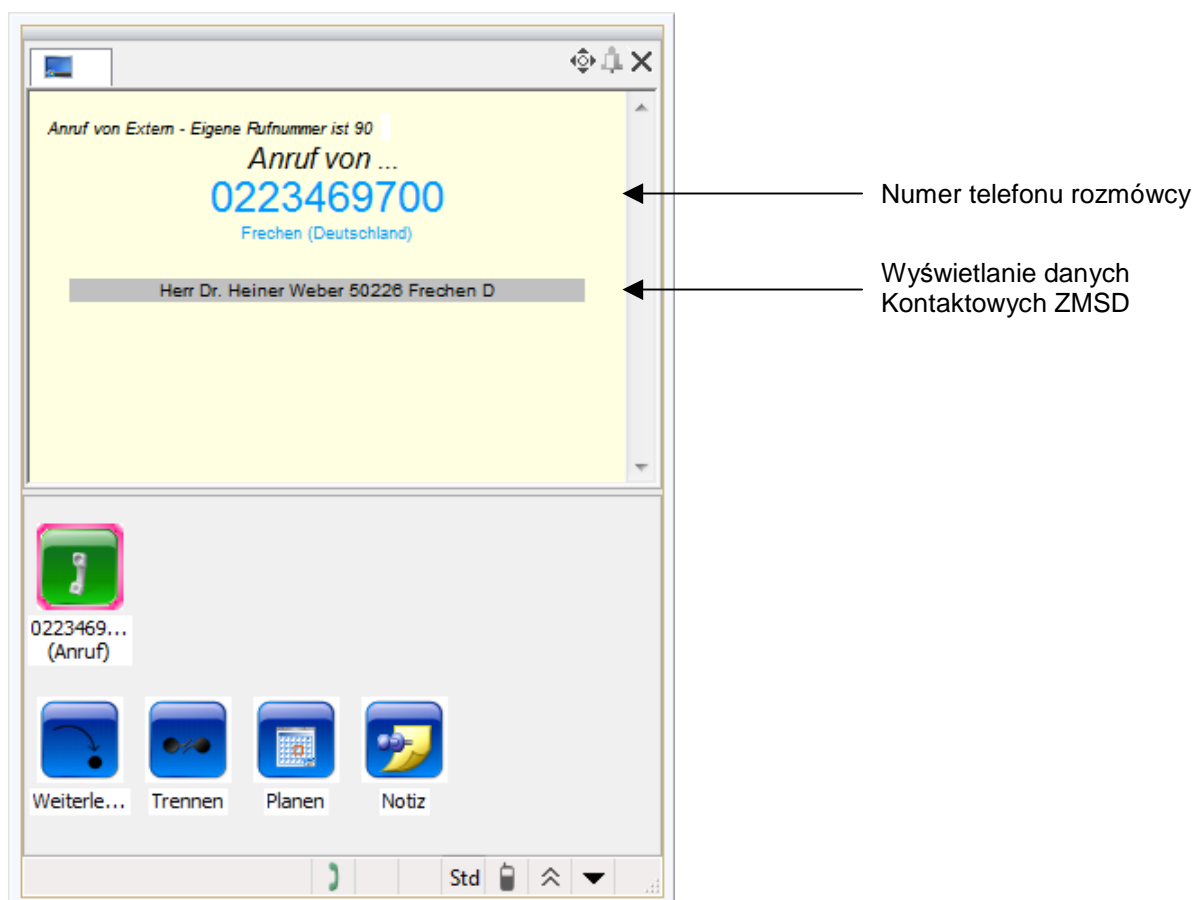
Anruf von Extern - Eigene Rufnummer ist 90

Anruf von ...

0223469700

Frechen (Deutschland)

Herr Dr. Heiner Weber 50226 Frechen D

Numer telefonu rozmówcy

Wyświetlanie danych Kontaktowych ZMSD

0223469... (Anruf)

Weiterle...

Trennen

Planen

Notiz

Std